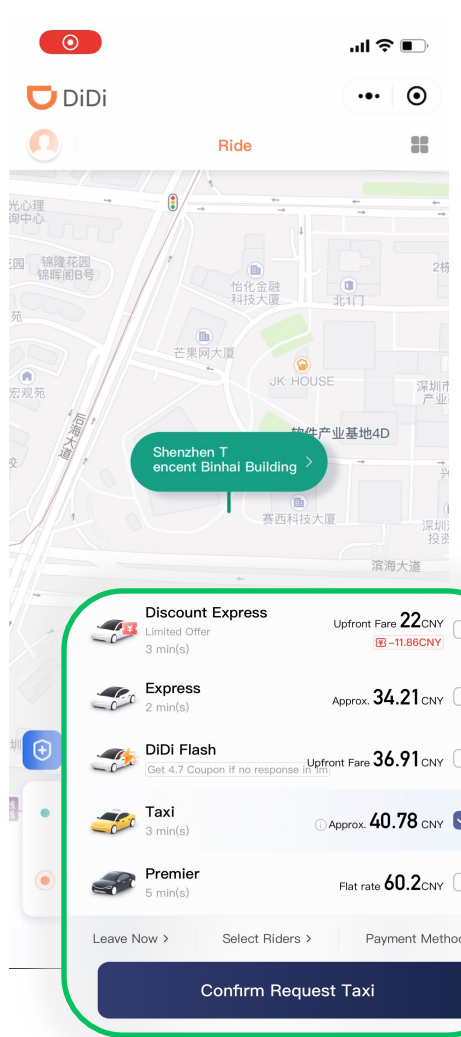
DiDi

Ride

光心理
询中心
花园
锦隆花园
锦晖阁B号
怡化金融
科技大厦
2栋
北1门
苑
芒果网大厦
JK HOUSE
宏观苑
深圳市
产业
后海大道
软件产业基地4D
交
Shenzhen Tencent Binhai Building
赛西科技大厦
深圳
投资
滨海大道

Discount Express
Limited Offer
3 min(s)
Upfront Fare 22CNY
券 -11.86CNY

Express
2 min(s)
Approx. 34.21CNY

DiDi Flash
Get 4.7 Coupon if no response in 1m
Upfront Fare 36.91CNY

Taxi
3 min(s)
Approx. 40.78 CNY

Premier
5 min(s)
Flat rate 60.2CNY

Leave Now >
Select Riders >
Payment Metho

Confirm Request Taxi